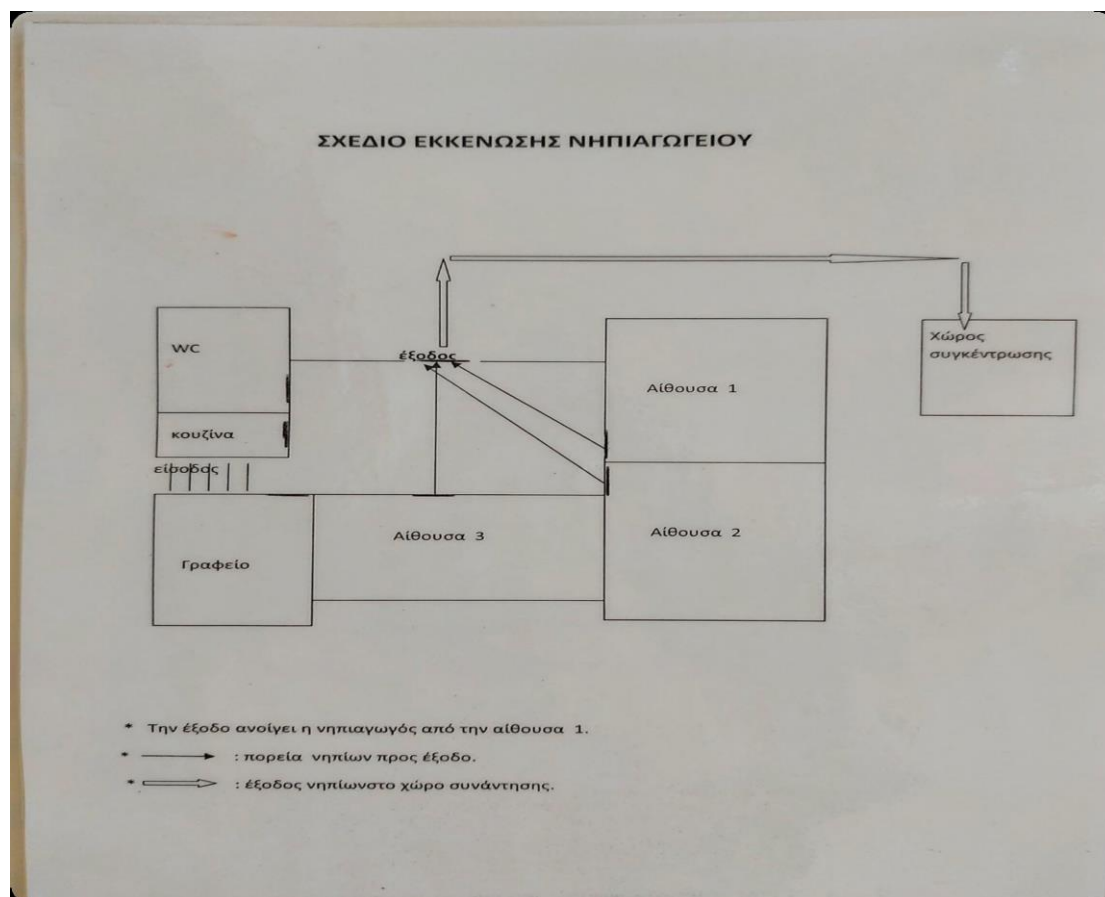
ΣΧΕΔΙΟ ΕΚΚΕΝΩΣΗΣ ΝΗΠΙΑΓΩΓΕΙΟΥ

WC

έξοδος

Αίθουσα 1

Χώρος συγκέντρωσης

κουζίνα

είσοδος

Αίθουσα 3

Αίθουσα 2

Γραφείο

* Την έξοδο ανοίγει η νηπιαγωγός από την αίθουσα 1.

* : πορεία νηπίων προς έξοδο.

* : έξοδος νηπίωνστο χώρο συνάντησης.